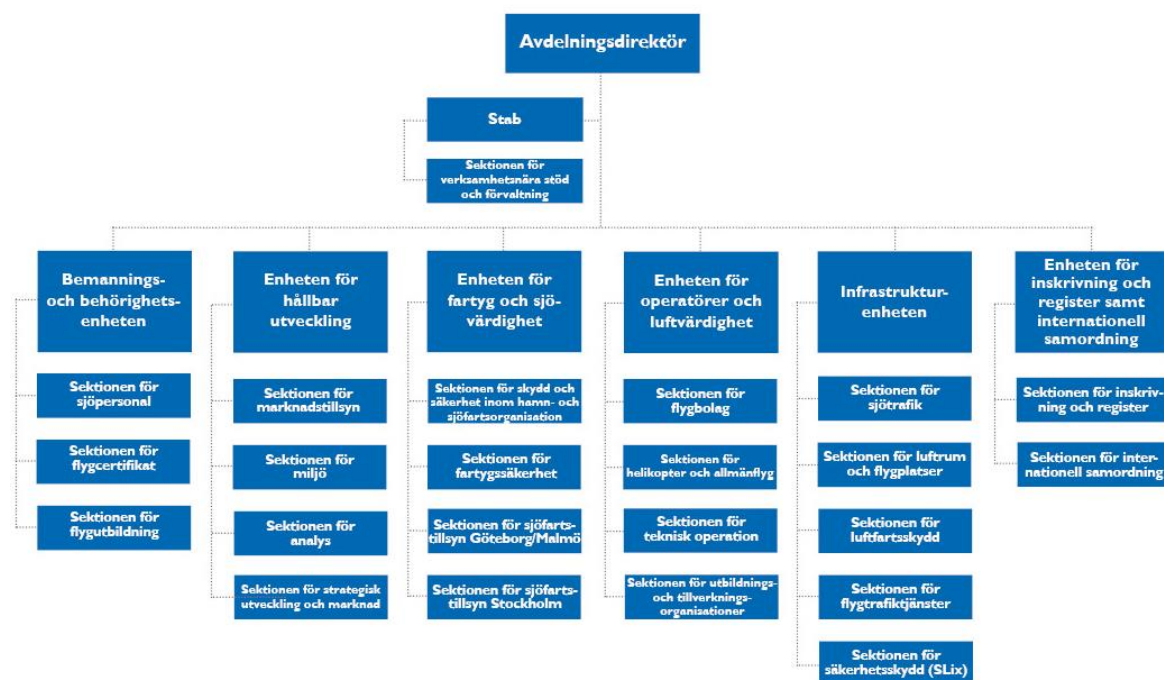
Avdelningsdirektör

Stab

Sektionen för verksamhetsnära stöd och förvaltning

Bemannings- och behörighetsenheten

Sektionen för sjöpersonal

Sektionen för flygcertifikat

Sektionen för flygutbildning

Enheten för hållbar utveckling

Sektionen för marknadstillsyn

Sektionen för miljö

Sektionen för analys

Sektionen för strategisk utveckling och marknad

Enheten för fartyg och sjövärdighet

Sektionen för skydd och säkerhet inom hamn- och sjöfartsorganisation

Sektionen för fartygssäkerhet

Sektionen för sjöfartstillsyn Göteborg/Malmö

Sektionen för sjöfartstillsyn Stockholm

Enheten för operatörer och luftvärdighet

Sektionen för flygbolag

Sektionen för helikopter och allmänflyg

Sektionen för teknisk operation

Sektionen för utbildnings- och tillverkningsorganisationer

Infrastrukturenheten

Sektionen för sjötrafik

Sektionen för luftrum och flygplatser

Sektionen för luftfartsskydd

Sektionen för flygtrafiktjänster

Sektionen för säkerhetsskydd (SLix)

Enheten för inskrivning och register samt internationell samordning

Sektionen för inskrivning och register

Sektionen för internationell samordning